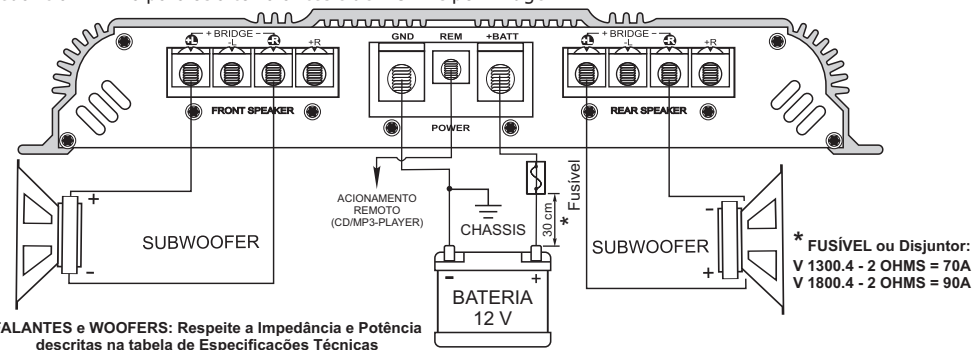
+L + BRIDGE − -L +R +R

FRONT SPEAKER

GND REM +BATT

POWER

+L + BRIDGE − -L +R +R

REAR SPEAKER

+

-

SUBWOOFER

ACIONAMENTO REMOTO (CD/MP3-PLAYER)

CHASSIS

30 cm

*

Fusível

-

+

BATERIA 12 V

SUBWOOFER

-

+

* FUSÍVEL ou Disjuntor:
V 1300.4 - 2 OHMS = 70A
V 1800.4 - 2 OHMS = 90A

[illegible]ALANTES e WOOFERS: Respeite a Impedância e Potência descritas na tabela de Especificações Técnicas